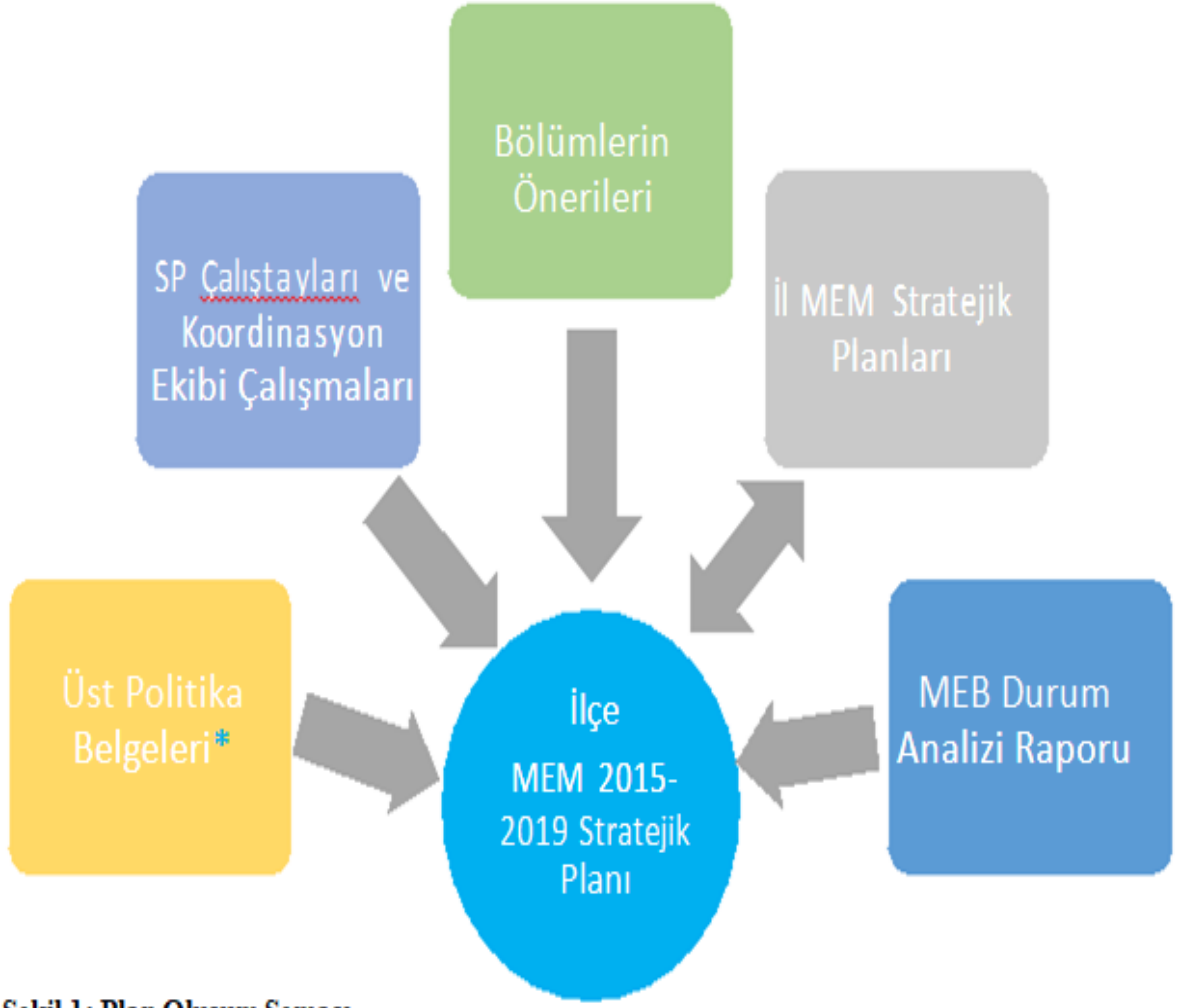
Bölümlerin Önerileri

SP Çalıştayları ve Koordinasyon Ekibi Çalışmaları

İl MEM Stratejik Planları

Üst Politika Belgeleri*

İlçe MEM 2015-2019 Stratejik Planı

MEB Durum Analizi Raporu

Şekil 1: Plan Oluşum Süreci